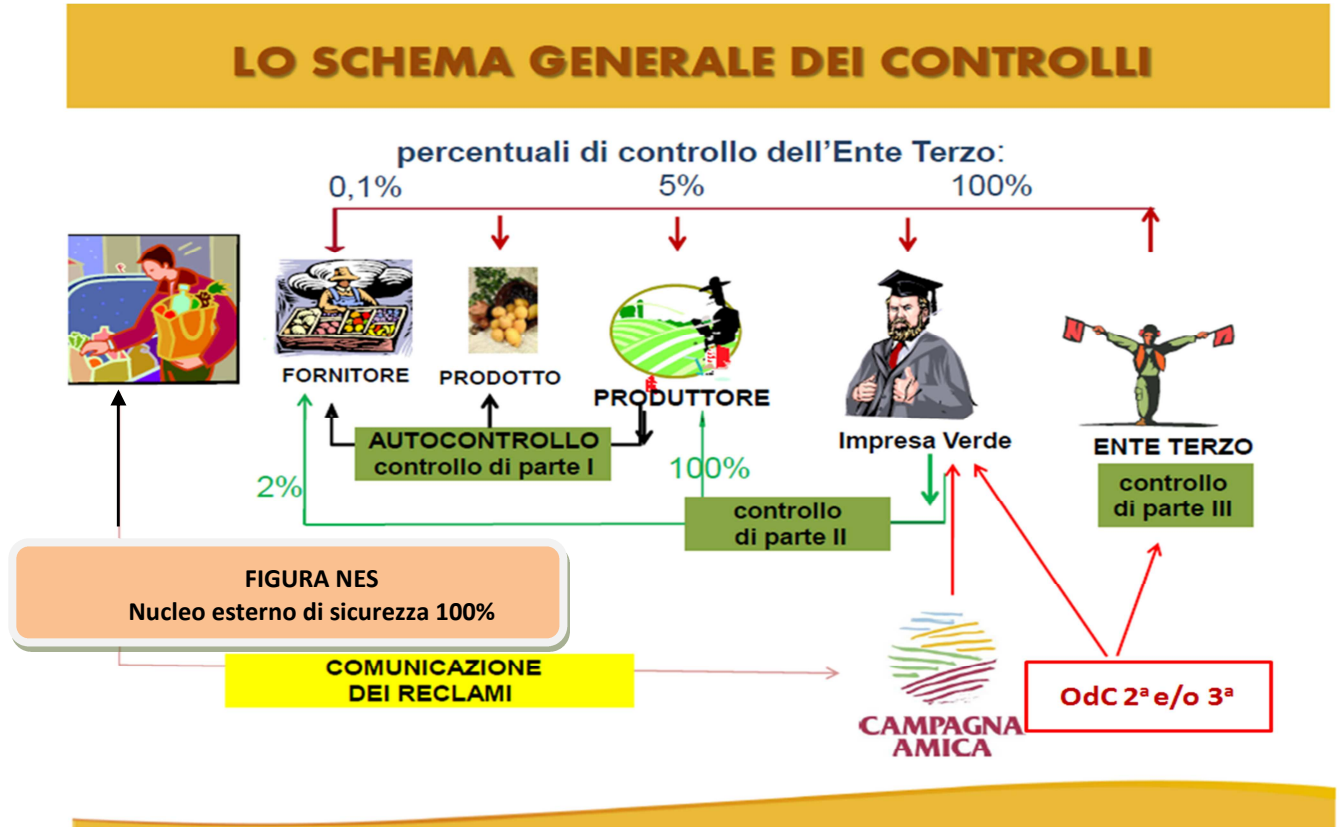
LO SCHEMA GENERALE DEI CONTROLLI

percentuali di controllo dell'Ente Terzo:

0,1%

5%

100%

FORNITORE

PRODOTTO

PRODUTTORE

Impresa Verde

ENTE TERZO

AUTOCONTROLLO
controllo di parte I

100%

2%

controllo
di parte II

controllo
di parte III

FIGURA NES
Nucleo esterno di sicurezza 100%

COMUNICAZIONE
DEI RECLAMI

CAMPAGNA
AMICA

OdC 2ª e/o 3ª